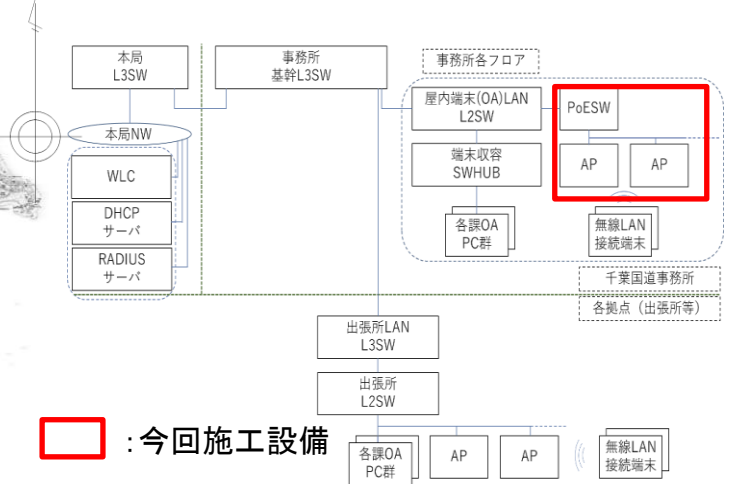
本局
L3SW

事務所
基幹L3SW

事務所各フロア

本局NW

屋内端末(OA)LAN
L2SW

PoESW

AP

AP

WLC

端末収容
SWHUB

DHCP
サーバ

各課OA
PC群

無線LAN
接続端末

RADIUS
サーバ

千葉国道事務所

各拠点（出張所等）

出張所LAN
L3SW

出張所
L2SW

:今回施工設備

各課OA
PC群

AP

AP

無線LAN
接続端末